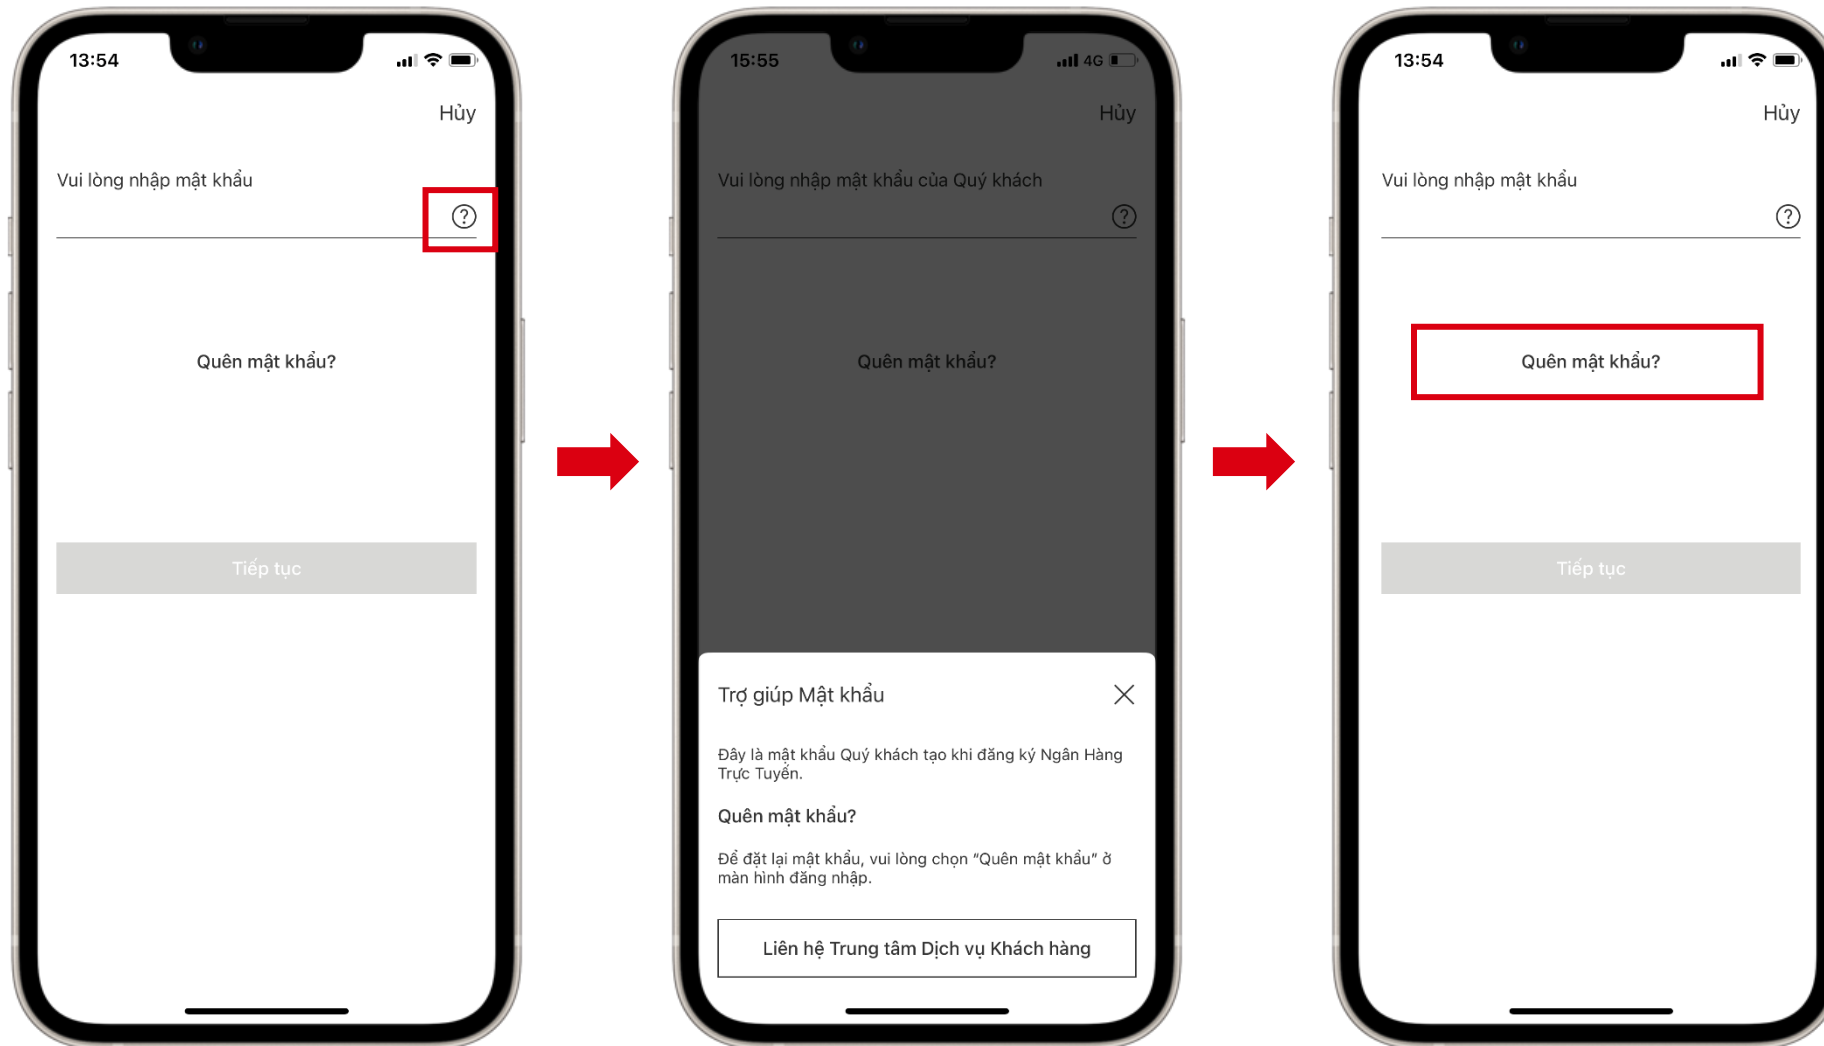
13:54

Hủy

Vui lòng nhập mật khẩu

?

Quên mật khẩu?

Tiếp tục

15:55

4G

Hủy

Vui lòng nhập mật khẩu của Quý khách

?

Quên mật khẩu?

Trợ giúp Mật khẩu

Đây là mật khẩu Quý khách tạo khi đăng ký Ngân Hàng Trực Tuyến.

Quên mật khẩu?

Để đặt lại mật khẩu, vui lòng chọn "Quên mật khẩu" ở màn hình đăng nhập.

Liên hệ Trung tâm Dịch vụ Khách hàng

13:54

Hủy

Vui lòng nhập mật khẩu

?

Quên mật khẩu?

Tiếp tục